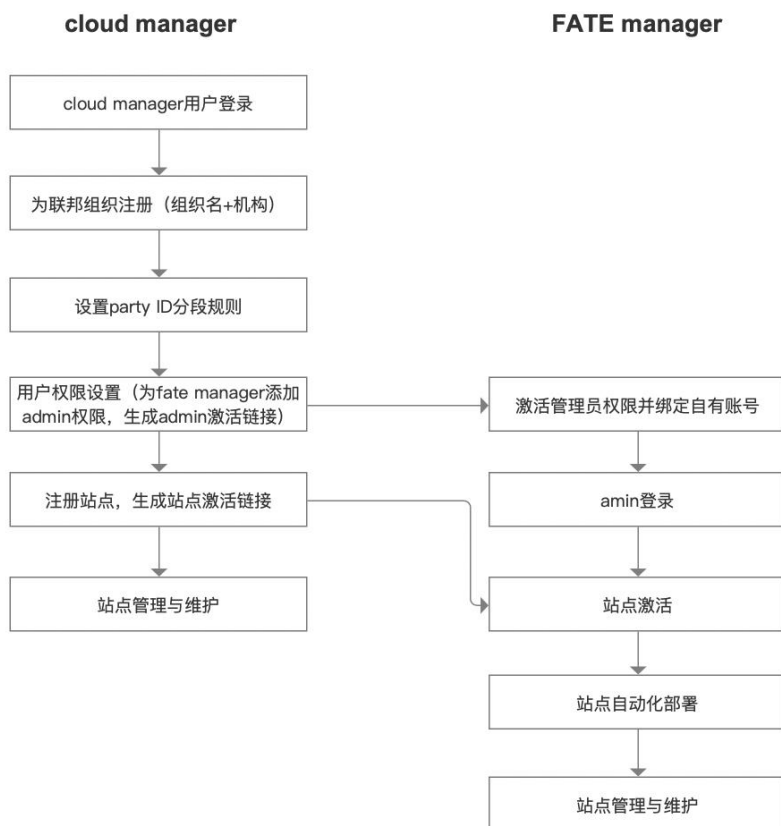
cloud manager

cloud manager用户登录

为联邦组织注册（组织名+机构）

设置party ID分段规则

用户权限设置（为fate manager添加admin权限，生成admin激活链接）

注册站点，生成站点激活链接

站点管理与维护

FATE manager

激活管理员权限并绑定自有账号

amin登录

站点激活

站点自动化部署

站点管理与维护